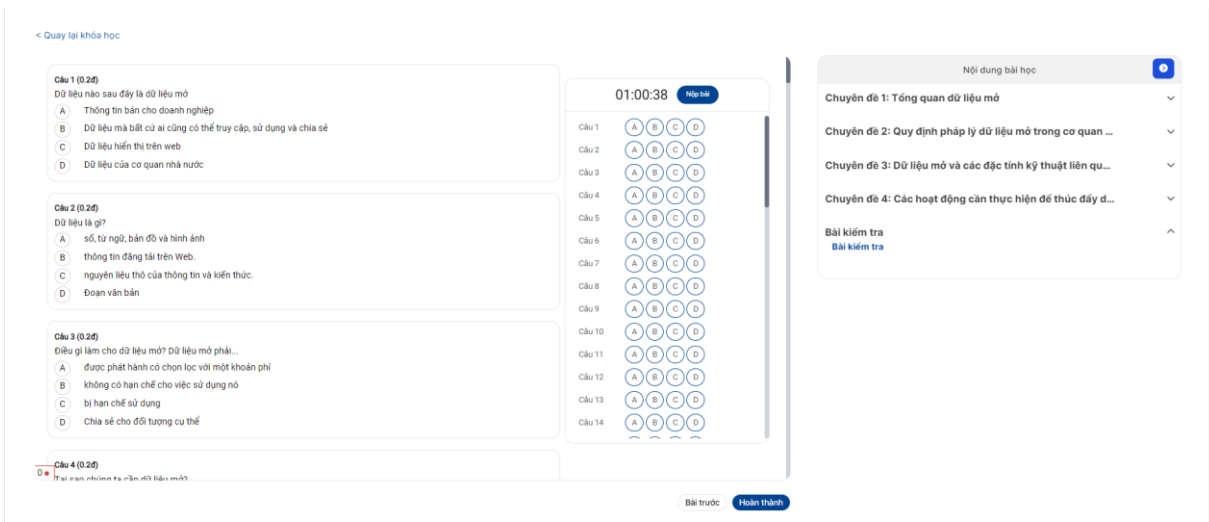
< Quay lại khóa học

Câu 1 (0.2đ)
Dữ liệu nào sau đây là dữ liệu mở
A Thông tin bán cho doanh nghiệp
B Dữ liệu mà bất cứ ai cũng có thể truy cập, sử dụng và chia sẻ
C Dữ liệu hiển thị trên web
D Dữ liệu của cơ quan nhà nước

Câu 2 (0.2đ)
Dữ liệu là gì?
A số, từ ngữ, bản đồ và hình ảnh
B thông tin đăng tải trên Web.
C nguyên liệu thô của thông tin và kiến thức.
D Đoạn văn bản

Câu 3 (0.2đ)
Điều gì làm cho dữ liệu mở? Dữ liệu mở phải...
A được phát hành có chọn lọc với một khoản phí
B không có hạn chế cho việc sử dụng nó
C bị hạn chế sử dụng
D Chia sẻ cho đối tượng cụ thể

Câu 4 (0.2đ)
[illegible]

0

01:00:38 Nộp bài

Câu 1 A B C D
Câu 2 A B C D
Câu 3 A B C D
Câu 4 A B C D
Câu 5 A B C D
Câu 6 A B C D
Câu 7 A B C D
Câu 8 A B C D
Câu 9 A B C D
Câu 10 A B C D
Câu 11 A B C D
Câu 12 A B C D
Câu 13 A B C D
Câu 14 A B C D

Bài trước Hoàn thành

Nội dung bài học
Chuyên đề 1: Tổng quan dữ liệu mở
Chuyên đề 2: Quy định pháp lý dữ liệu mở trong cơ quan ...
Chuyên đề 3: Dữ liệu mở và các đặc tính kỹ thuật liên qu...
Chuyên đề 4: Các hoạt động cần thực hiện để thúc đẩy d...
Bài kiểm tra
Bài kiểm tra